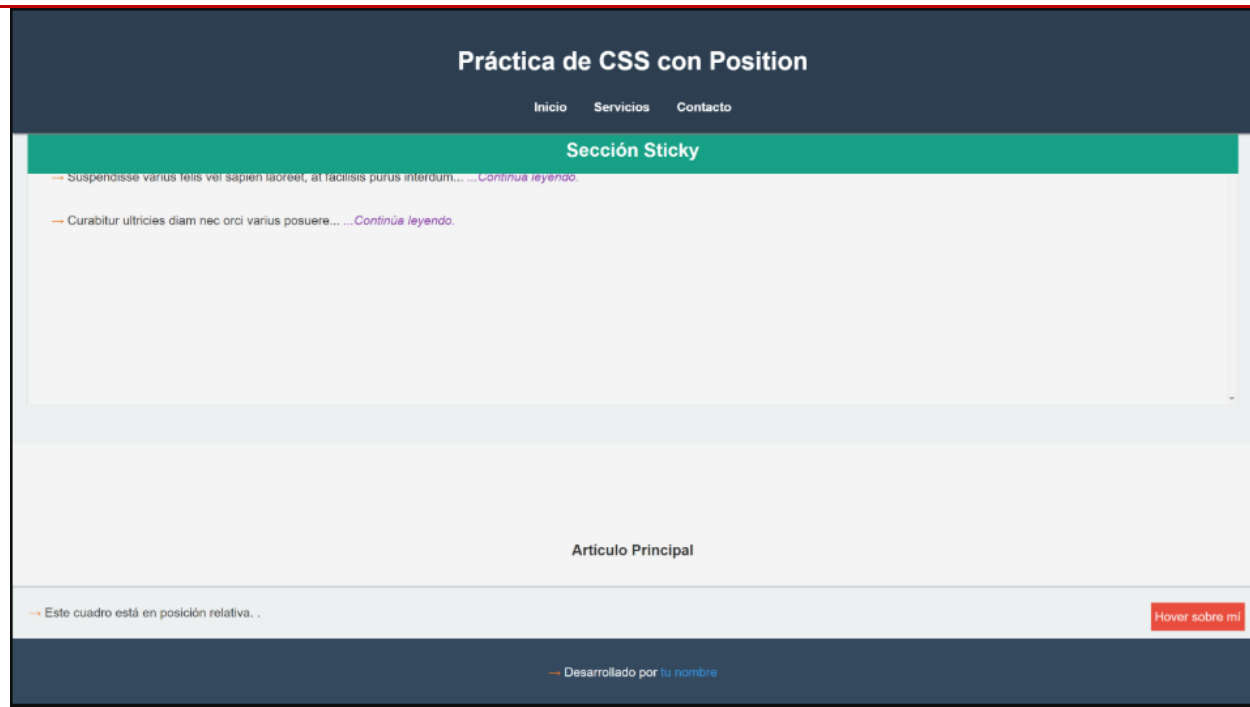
Práctica de CSS con Position

Inicio Servicios Contacto

Sección Sticky

→ Suspendisse varius felis vel sapien laoreet, at facilisis purus interdum... ...Continúa leyendo.

→ Curabitur ultricies diam nec orci varius posuere... ...Continúa leyendo.

Artículo Principal

→ Este cuadro está en posición relativa. .

Hover sobre mí

→ Desarrollado por tu nombre